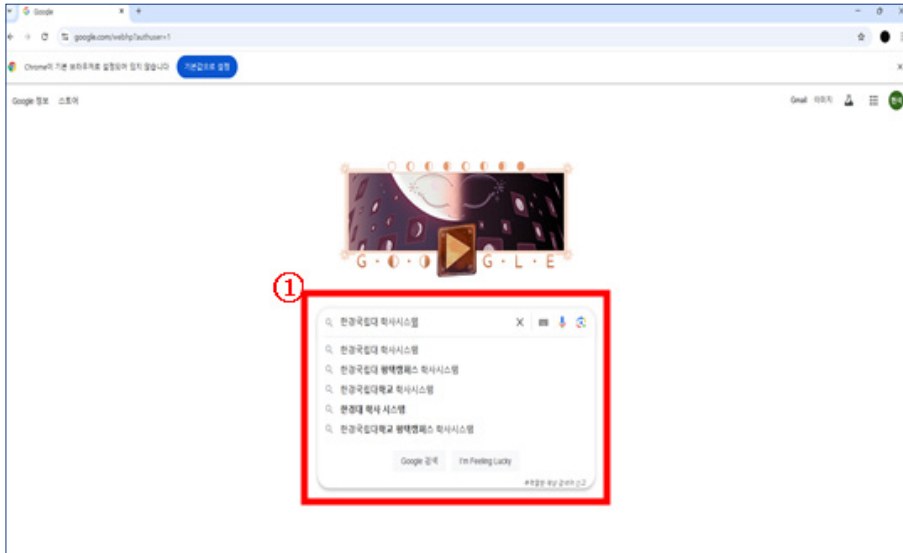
Google ×
google.com/webhp?authuser=1
Chrome이 기본 브라우저로 설정되어 있지 않습니다 기본값으로 설정
Google 정보 스토어
Gmail 이미지
G · · G L E
①
한경국립대 학사시스템
한경국립대 학사시스템
한경국립대 평택캠퍼스 학사시스템
한경국립대학교 학사시스템
한경대 학사 시스템
한경국립대학교 평택캠퍼스 학사시스템
Google 검색 I'm Feeling Lucky
부적절한 예상 검색어 신고